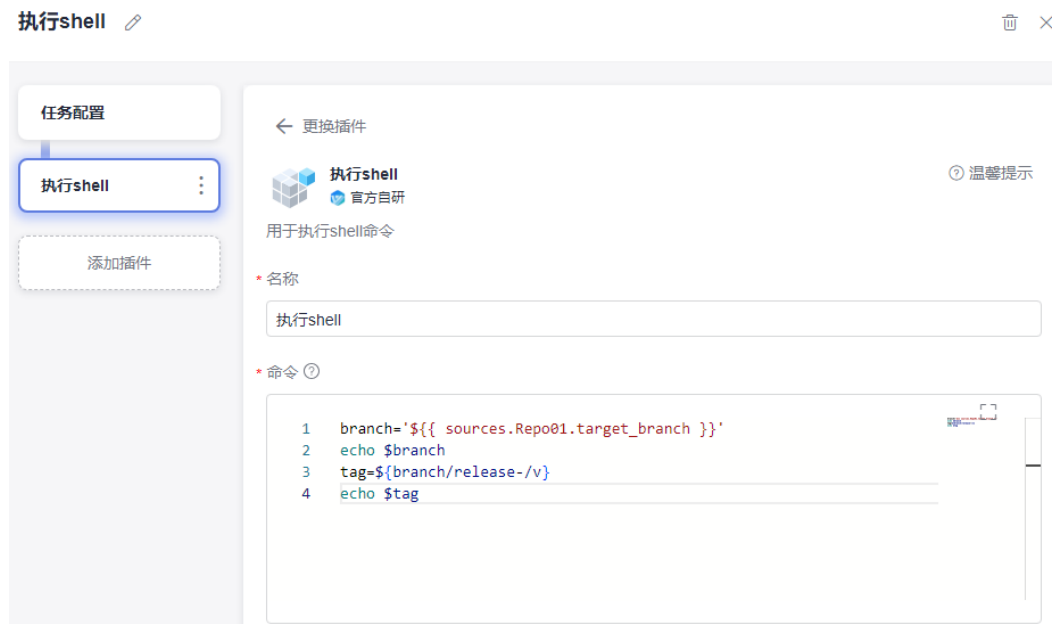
执行shell

任务配置

执行shell

添加插件

← 更换插件

执行shell
官方自研

温馨提示

用于执行shell命令

* 名称

执行shell

* 命令

1 branch='${{ sources.Repo01.target_branch }}'
2 echo $branch
3 tag=${branch/release-/v}
4 echo $tag